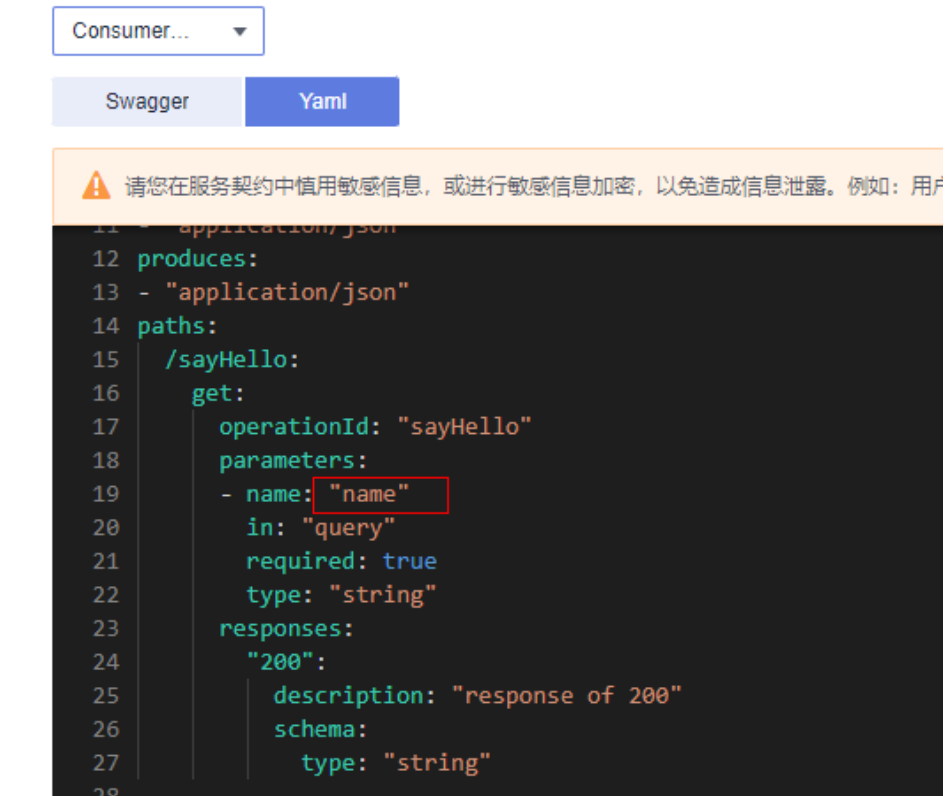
Consumer...

Swagger Yaml

请您在服务契约中慎用敏感信息，或进行敏感信息加密，以免造成信息泄露。例如：用户

11 - "application/json"
12 produces:
13 - "application/json"
14 paths:
15 /sayHello:
16 get:
17 operationId: "sayHello"
18 parameters:
19 - name: "name"
20 in: "query"
21 required: true
22 type: "string"
23 responses:
24 "200":
25 description: "response of 200"
26 schema:
27 type: "string"
28